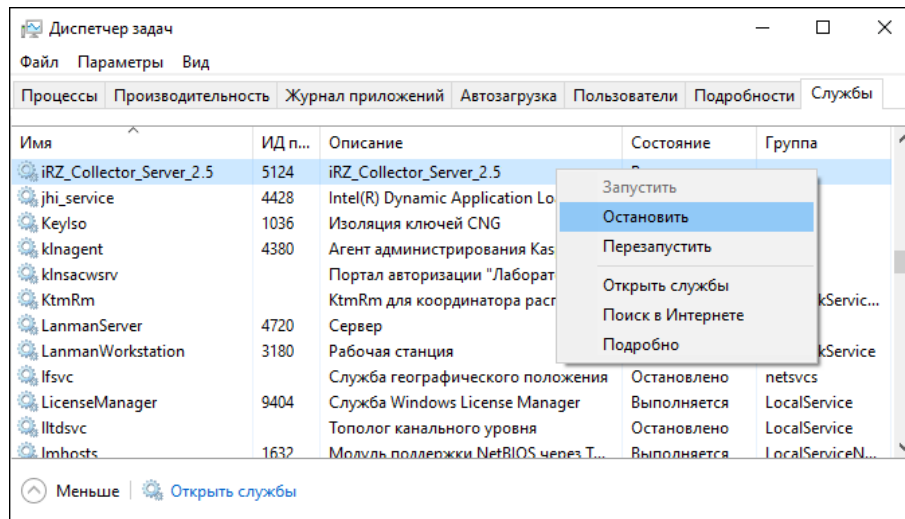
Диспетчер задач

Файл Параметры Вид

Процессы | Производительность | Журнал приложений | Автозагрузка | Пользователи | Подробности | Службы

| Имя | ИД п... | Описание | Состояние | Группа |
|---|---|---|---|---|
| iRZ_Collector_Server_2.5 | 5124 | iRZ_Collector_Server_2.5 | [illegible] | |
| jhi_service | 4428 | Intel(R) Dynamic Application Lo | | |
| KeyIso | 1036 | Изоляция ключей CNG | | |
| klnagent | 4380 | Агент администрирования Kas | | |
| klnsacwsrv | | Портал авторизации "Лаборат | | |
| KtmRm | | KtmRm для координатора расп | | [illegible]kServic... |
| LanmanServer | 4720 | Сервер | | |
| LanmanWorkstation | 3180 | Рабочая станция | | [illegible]kService |
| lfsvc | | Служба географического положения | Остановлено | netsvcs |
| LicenseManager | 9404 | Служба Windows License Manager | Выполняется | LocalService |
| lltdsvc | | Тополог канального уровня | Остановлено | LocalService |
| lmhosts | 1632 | Модуль поддержки NetBIOS через T... | Выполняется | LocalServiceN... |

Запустить
Остановить
Перезапустить
Открыть службы
Поиск в Интернете
Подробно

Меньше | Открыть службы